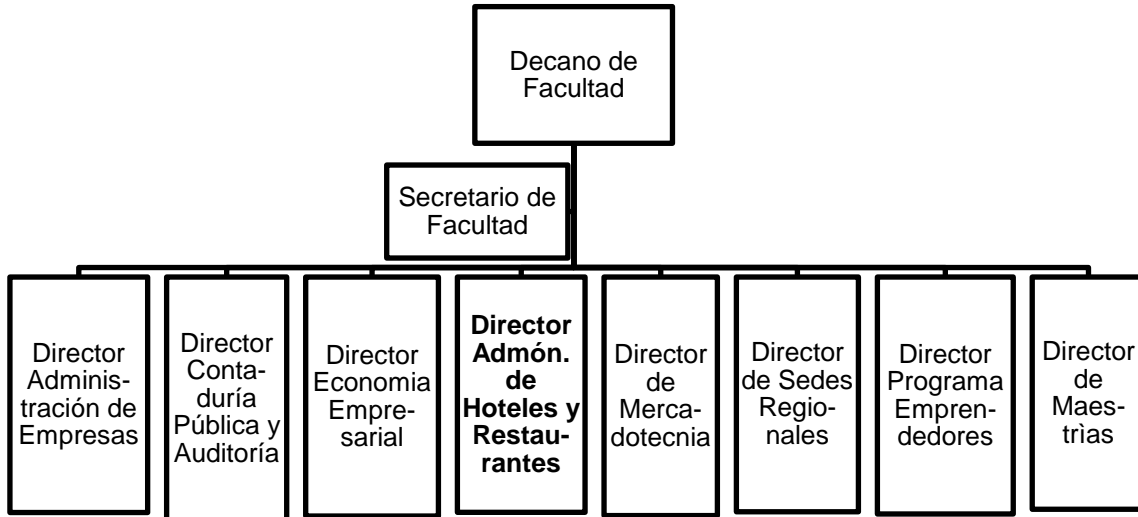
Decano de Facultad

Secretario de Facultad

Director Administración de Empresas

Director Contaduría Pública y Auditoría

Director Economia Empresarial

**Director Admón. de Hoteles y Restaurantes**

Director de Mercadotecnia

Director de Sedes Regionales

Director Programa Emprendedores

Director de Maestrìas